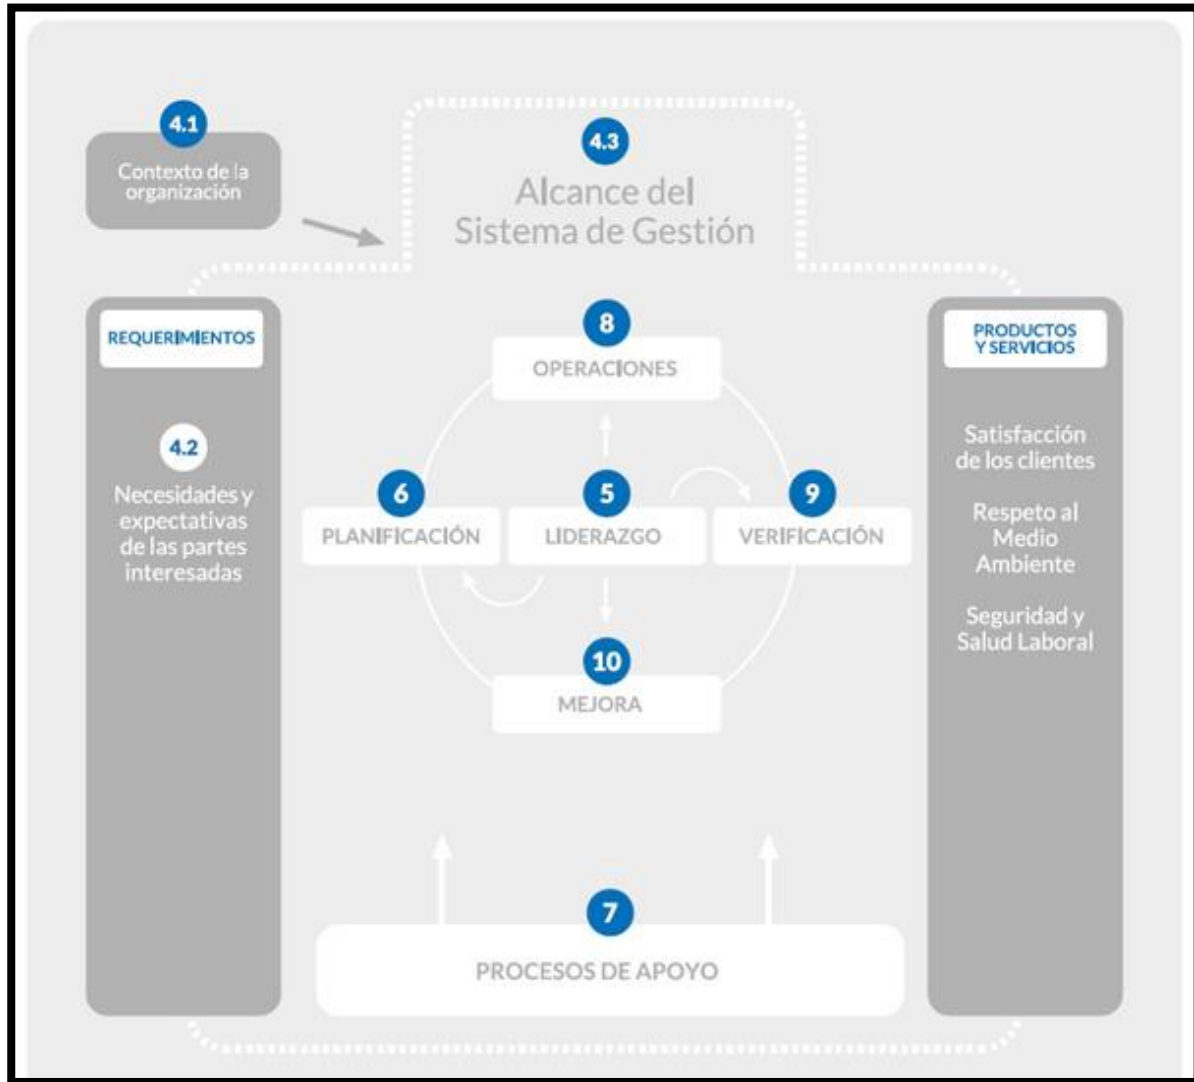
4.1
Contexto de la organización

4.3
Alcance del Sistema de Gestión

REQUERIMIENTOS

4.2
Necesidades y expectativas de las partes interesadas

8
OPERACIONES

6
PLANIFICACIÓN

5
LIDERAZGO

9
VERIFICACIÓN

10
MEJORA

PRODUCTOS Y SERVICIOS

Satisfacción de los clientes

Respeto al Medio Ambiente

Seguridad y Salud Laboral

7
PROCESOS DE APOYO